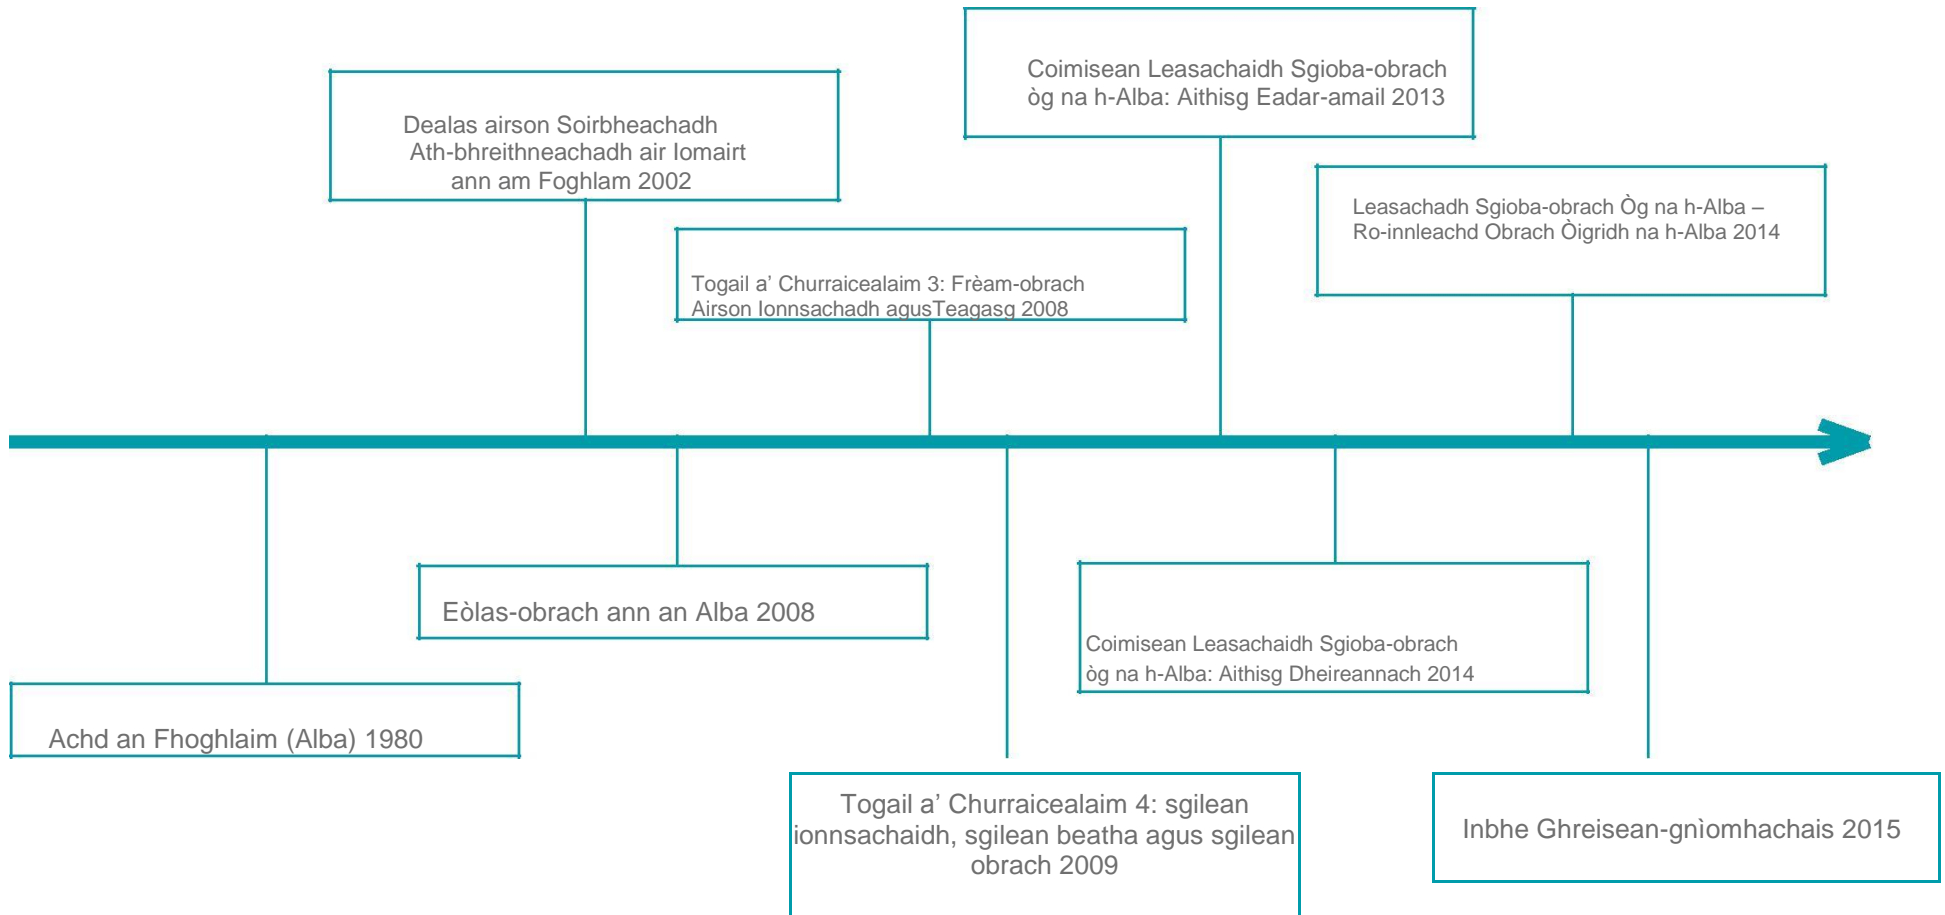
Coimisean Leasachaidh Sgioba-obrach òg na h-Alba: Aithisg Eadar-amail 2013

Dealas airson Soirbheachadh Ath-bhreithneachadh air Iomairt ann am Foghlam 2002

Leasachadh Sgioba-obrach Òg na h-Alba – Ro-innleachd Obrach Òigridh na h-Alba 2014

Togail a' Churraicealaim 3: Frèam-obrach Airson Ionnsachadh agusTeagasg 2008

Eòlas-obrach ann an Alba 2008

Coimisean Leasachaidh Sgioba-obrach òg na h-Alba: Aithisg Dheireannach 2014

Achd an Fhoghlaim (Alba) 1980

Togail a' Churraicealaim 4: sgilean ionnsachaidh, sgilean beatha agus sgilean obrach 2009

Inbhe Ghreisean-gnìomhachais 2015